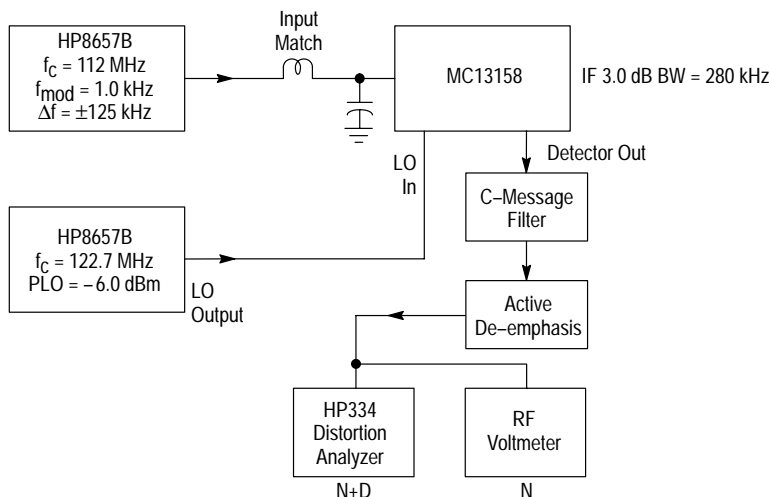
HP8657B
$f_C$ = 112 MHz
$f_{mod}$ = 1.0 kHz
$\Delta f$ = ±125 kHz

Input Match

MC13158

IF 3.0 dB BW = 280 kHz

LO In

Detector Out

HP8657B
$f_C$ = 122.7 MHz
PLO = −6.0 dBm

LO Output

C−Message Filter

Active De−emphasis

HP334 Distortion Analyzer

N+D

RF Voltmeter

N